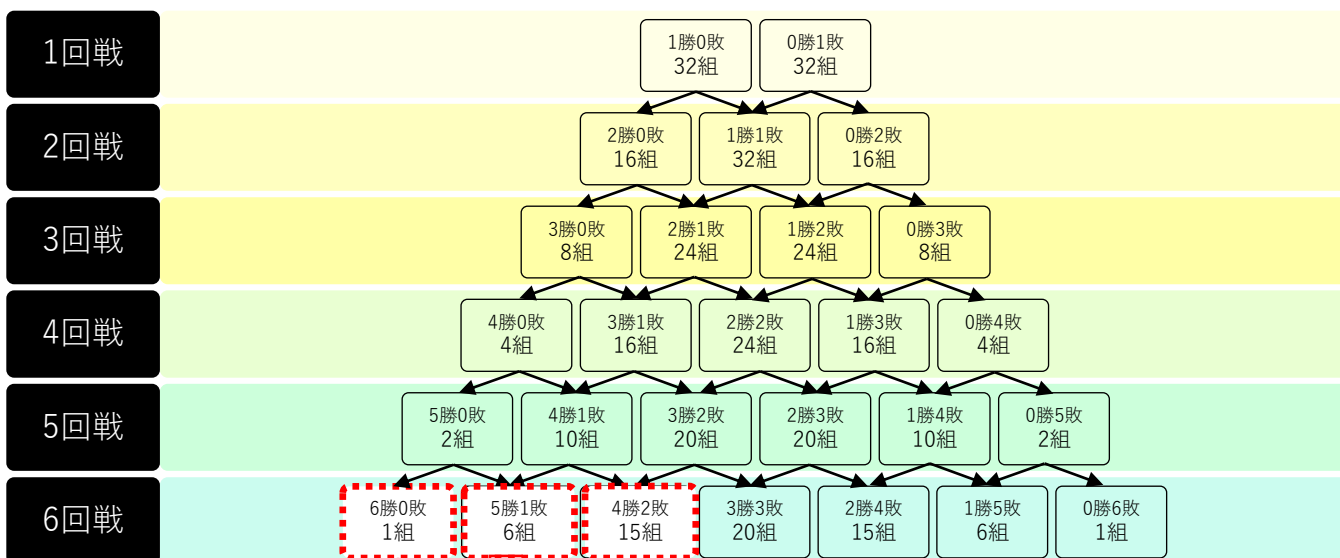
1回戦

1勝0敗
32組

0勝1敗
32組

2回戦

2勝0敗
16組

1勝1敗
32組

0勝2敗
16組

3回戦

3勝0敗
8組

2勝1敗
24組

1勝2敗
24組

0勝3敗
8組

4回戦

4勝0敗
4組

3勝1敗
16組

2勝2敗
24組

1勝3敗
16組

0勝4敗
4組

5回戦

5勝0敗
2組

4勝1敗
10組

3勝2敗
20組

2勝3敗
20組

1勝4敗
10組

0勝5敗
2組

6回戦

6勝0敗
1組

5勝1敗
6組

4勝2敗
15組

3勝3敗
20組

2勝4敗
15組

1勝5敗
6組

0勝6敗
1組